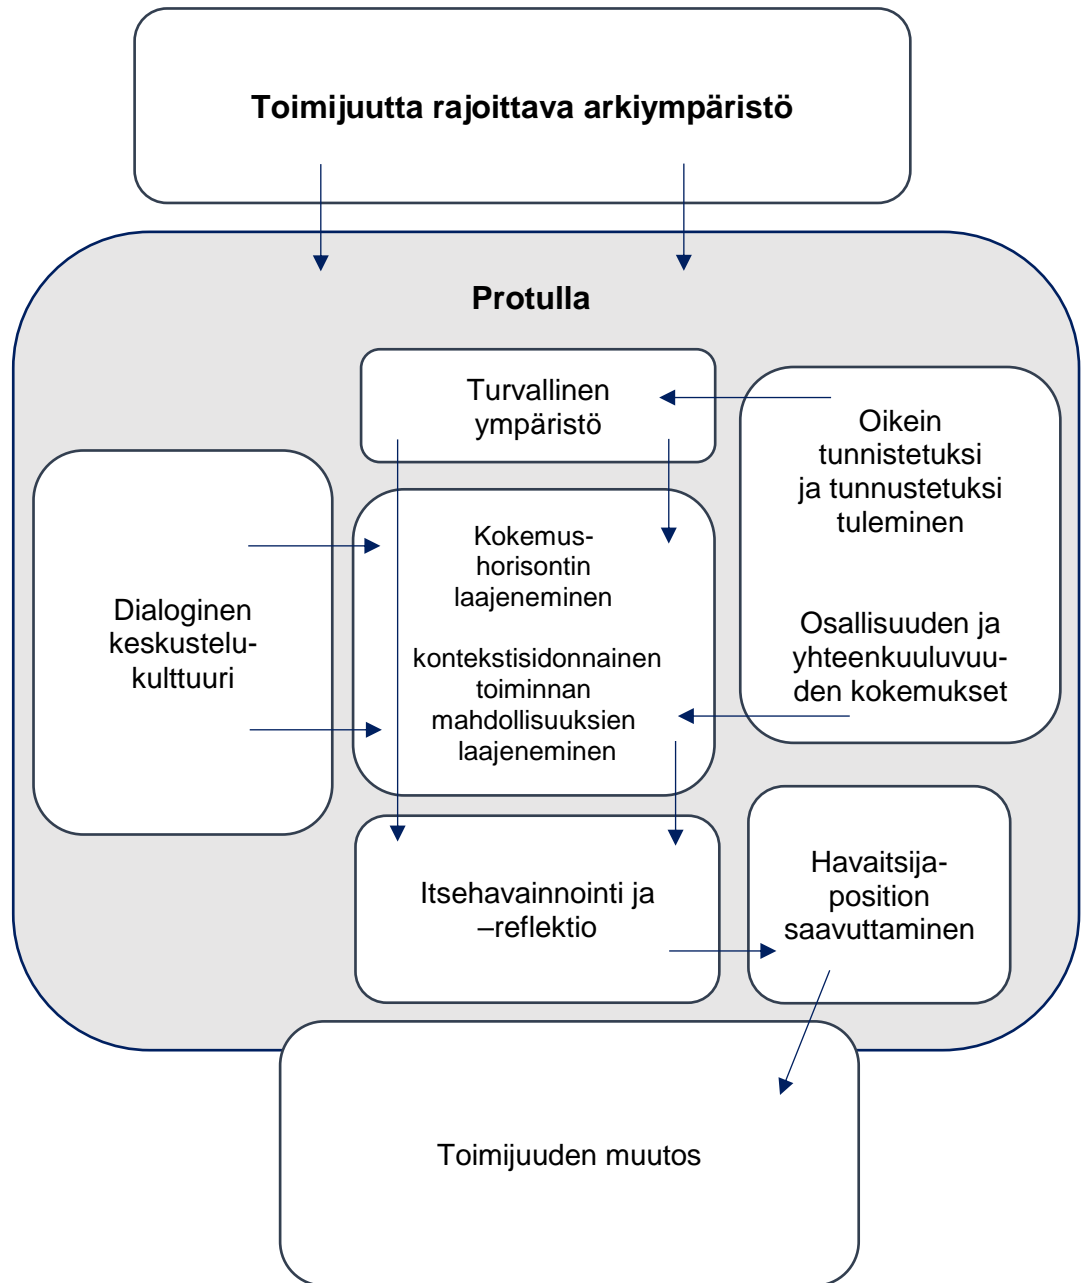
**Toimijuutta rajoittava arkiympäristö**

**Protulla**

Turvallinen ympäristö

Oikein tunnistetuksi ja tunnustetuksi tuleminen

Osallisuuden ja yhteenkuuluvuuden kokemukset

Dialoginen keskustelukulttuuri

Kokemushorisontin laajeneminen

kontekstisidonnainen toiminnan mahdollisuuksien laajeneminen

Itsehavainnointi ja –reflektio

Havaitsijaposition saavuttaminen

Toimijuuden muutos